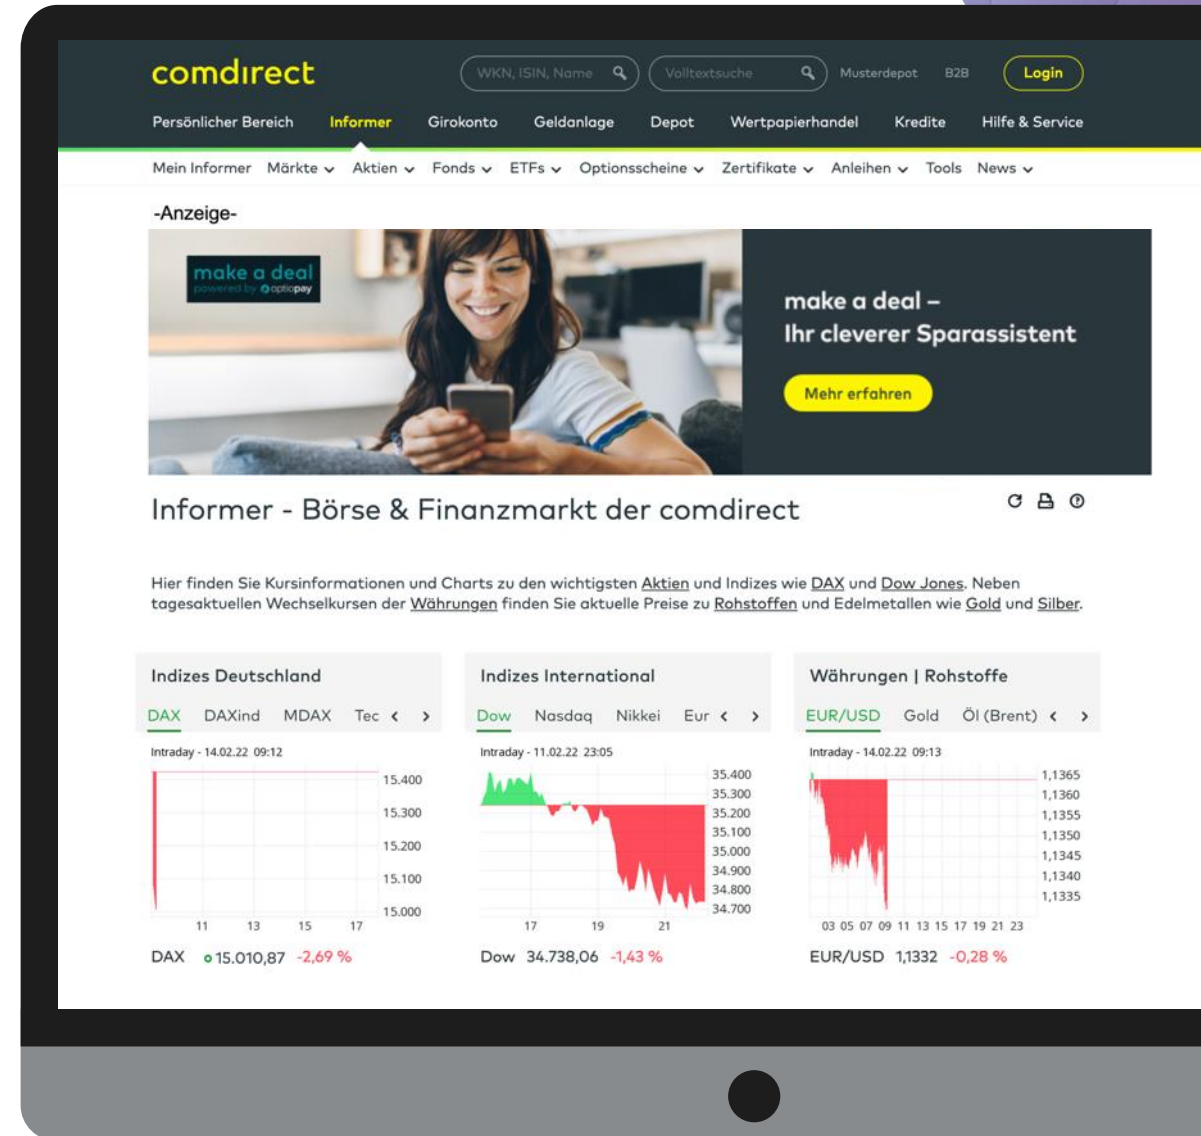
comdirect

WKN, ISIN, Name

Volltextsuche

Musterdepot B2B Login

Persönlicher Bereich Informer Girokonto Geldanlage Depot Wertpapierhandel Kredite Hilfe & Service

Mein Informer Märkte Aktien Fonds ETFs Optionsscheine Zertifikate Anleihen Tools News

-Anzeige-

make a deal
powered by optiopay

make a deal –
Ihr cleverer Sparassistent

Mehr erfahren

Informer - Börse & Finanzmarkt der comdirect

Hier finden Sie Kursinformationen und Charts zu den wichtigsten Aktien und Indizes wie DAX und Dow Jones. Neben tagesaktuellen Wechselkursen der Währungen finden Sie aktuelle Preise zu Rohstoffen und Edelmetallen wie Gold und Silber.

Indizes Deutschland

DAX DAXind MDAX Tec

Intraday - 14.02.22 09:12

15.400
15.300
15.200
15.100
15.000

11 13 15 17

DAX 15.010,87 -2,69 %

Indizes International

Dow Nasdaq Nikkei Eur

Intraday - 11.02.22 23:05

35.400
35.300
35.200
35.100
35.000
34.900
34.800
34.700

17 19 21

Dow 34.738,06 -1,43 %

Währungen | Rohstoffe

EUR/USD Gold Öl (Brent)

Intraday - 14.02.22 09:13

1,1365
1,1360
1,1355
1,1350
1,1345
1,1340
1,1335

03 05 07 09 11 13 15 17 19 21 23

EUR/USD 1,1332 -0,28 %